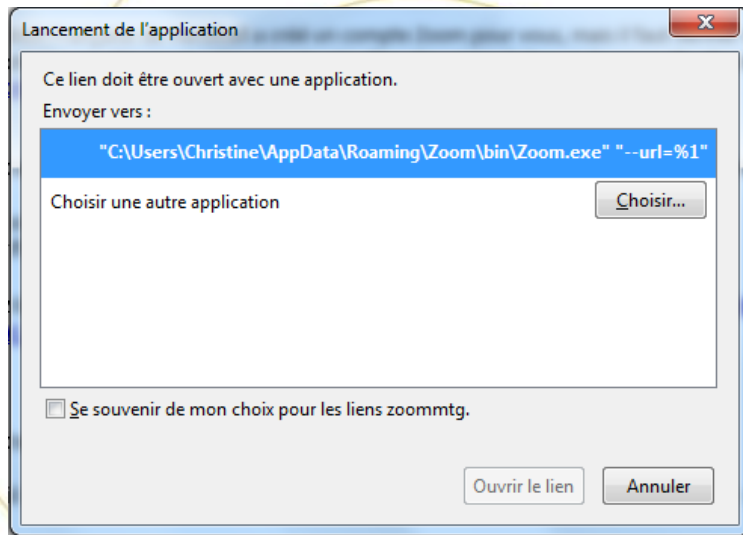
Lancement de l'application

Ce lien doit être ouvert avec une application.

Envoyer vers :

"C:\Users\Christine\AppData\Roaming\Zoom\bin\Zoom.exe" "--url=%1"

Choisir une autre application

Choisir...

Se souvenir de mon choix pour les liens zoommtg.

Ouvrir le lien

Annuler